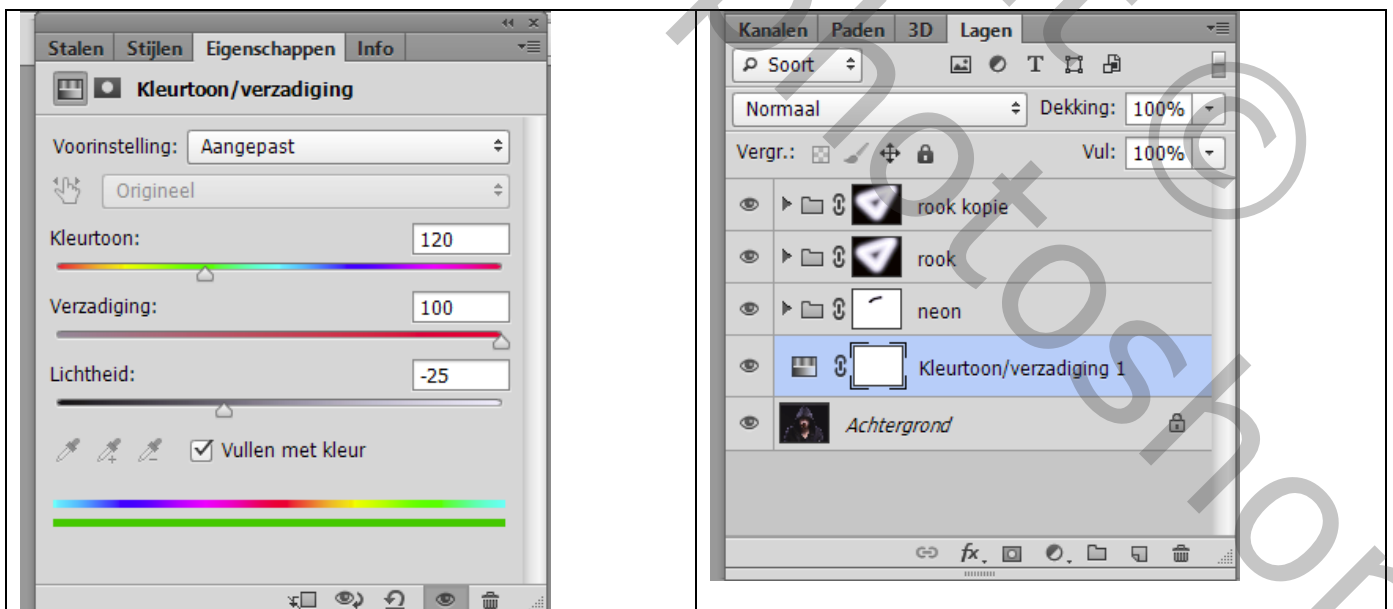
Stalen | Stijlen | Eigenschappen | Info

Kleurtoon/verzadiging

Voorinstelling: Aangepast

Origineel

Kleurtoon: 120

Verzadiging: 100

Lichtheid: -25

Vullen met kleur

Kanalen | Paden | 3D | Lagen

Soort

Normaal

Dekking: 100%

Vergr.:

Vul: 100%

rook kopie

rook

neon

Kleurtoon/verzadiging 1

Achtergrond

fx

Photoshop ©